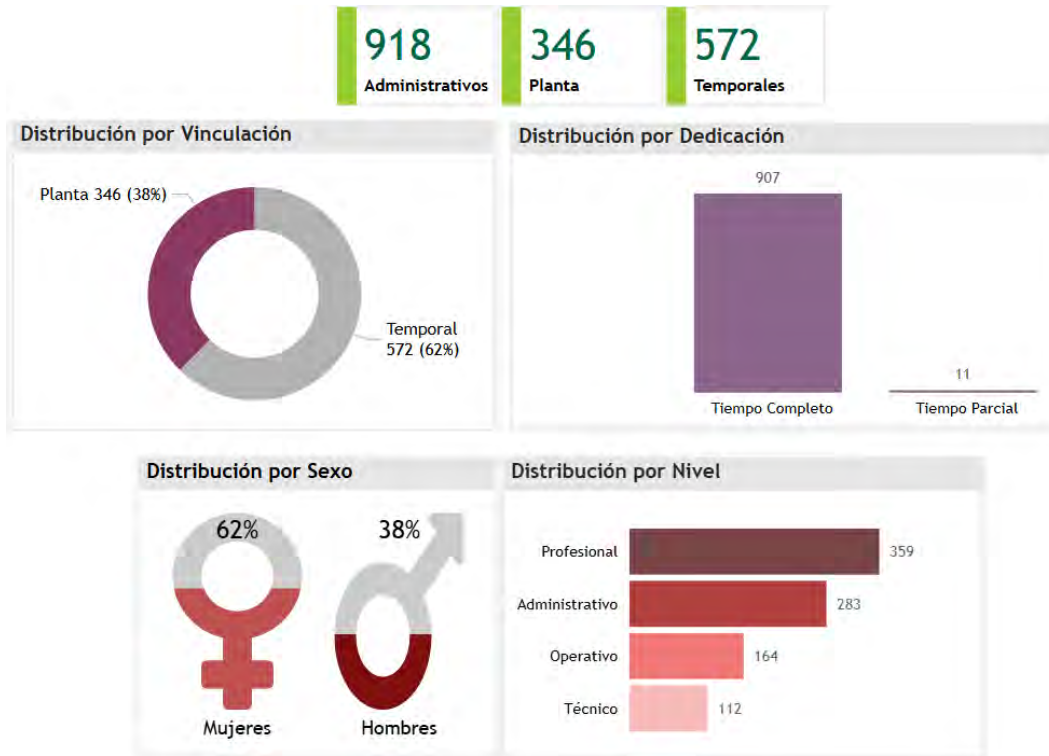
918
Administrativos

346
Planta

572
Temporales

Distribución por Vinculación

Planta 346 (38%)

Temporal
572 (62%)

Distribución por Dedicación

907

11

Tiempo Completo

Tiempo Parcial

Distribución por Sexo

62%

38%

Mujeres

Hombres

Distribución por Nivel

Profesional 359

Administrativo 283

Operativo 164

Técnico 112